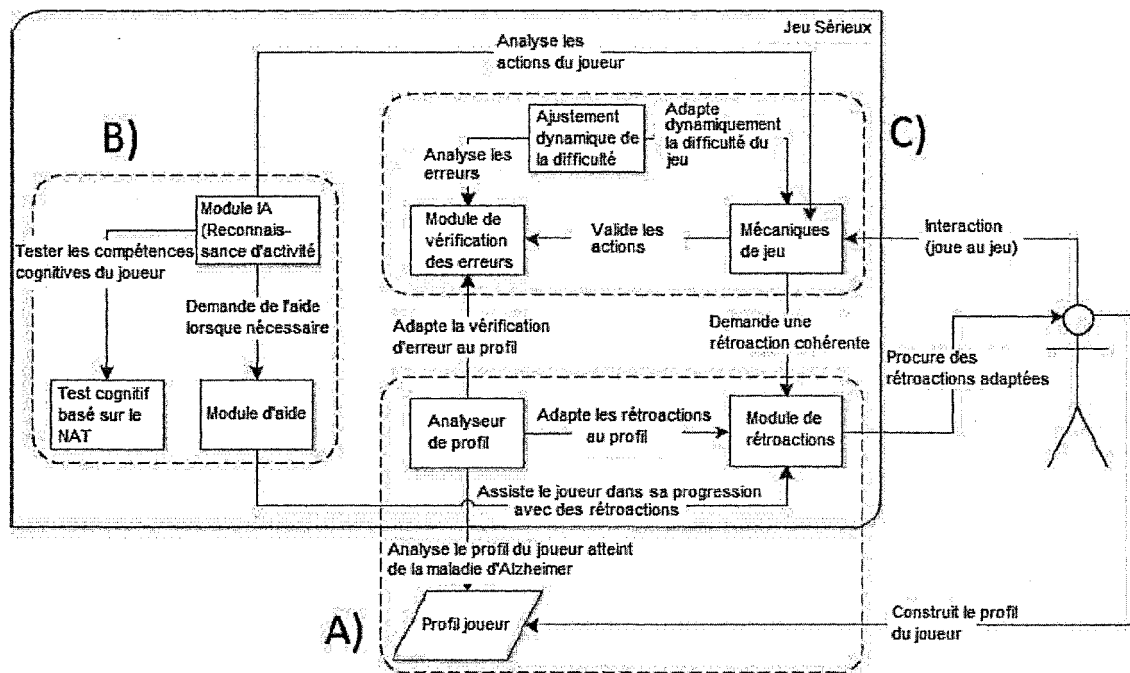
Jeu Sérieux

Analyse les actions du joueur

B)

C)

Ajustement dynamique de la difficulté

Adapte dynamiquement la difficulté du jeu

Analyse les erreurs

Module IA (Reconnaissance d'activité)

Module de vérification des erreurs

Valide les actions

Mécaniques de jeu

Interaction (joue au jeu)

Tester les compétences cognitives du joueur

Demande de l'aide lorsque nécessaire

Adapte la vérification d'erreur au profil

Demande une rétroaction cohérente

Procure des rétroactions adaptées

Test cognitif basé sur le NAT

Module d'aide

Analyseur de profil

Adapte les rétroactions au profil

Module de rétroactions

Assiste le joueur dans sa progression avec des rétroactions

Analyse le profil du joueur atteint de la maladie d'Alzheimer

A)

Profil joueur

Construit le profil du joueur